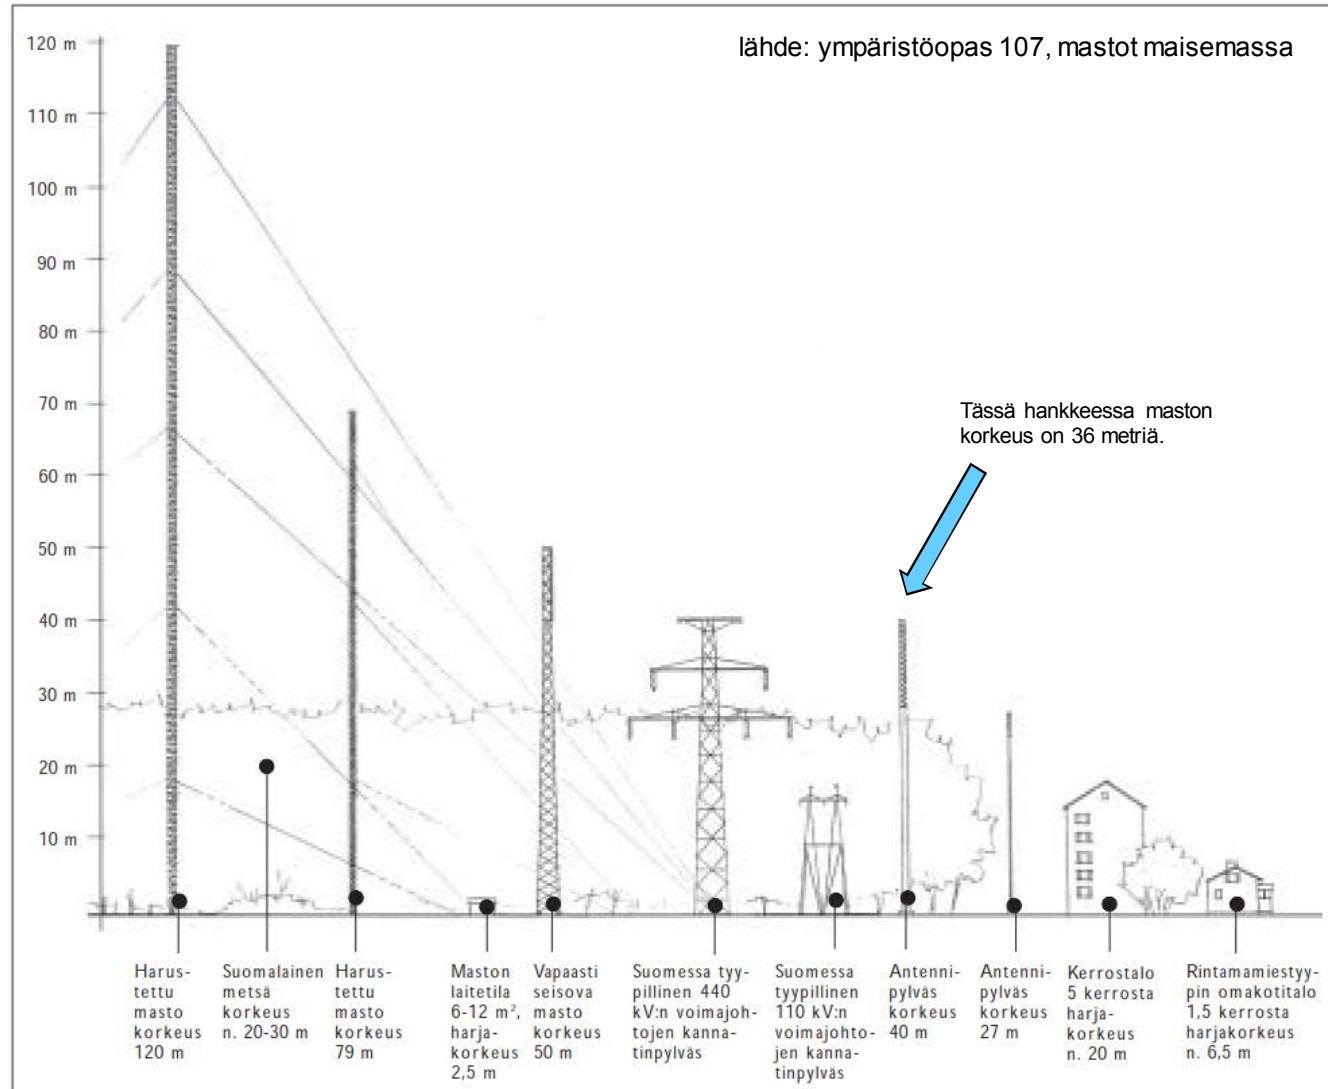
lähde: ympäristöopas 107, mastot maisemassa

120 m
110 m
100 m
90 m
80 m
70 m
60 m
50 m
40 m
30 m
20 m
10 m

Tässä hankkeessa maston korkeus on 36 metriä.

Harustettu masto korkeus 120 m

Suomalainen metsä korkeus n. 20-30 m

Harustettu masto korkeus 79 m

Maston laitetila 6-12 m², harjakorkeus 2,5 m

Vapaasti seisova masto korkeus 50 m

Suomessa tyypillinen 440 kV:n voimajohtojen kannatinpylväs

Suomessa tyypillinen 110 kV:n voimajohtojen kannatinpylväs

Antennipylväs korkeus 40 m

Antennipylväs korkeus 27 m

Kerrostalo 5 kerrosta harjakorkeus n. 20 m

Rintamamiestyypin omakotitalo 1,5 kerrosta harjakorkeus n. 6,5 m